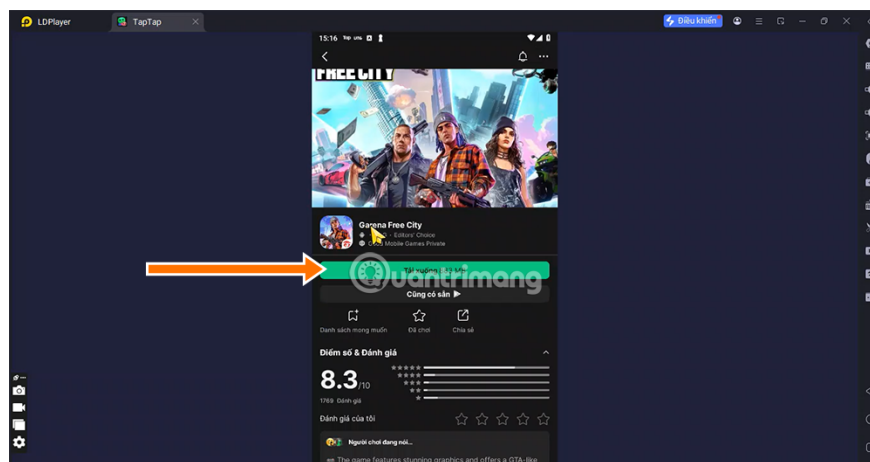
LDPlayer
TapTap
Điều khiển

15:16

FREE CITY

Garena Free City
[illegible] · Editors' Choice
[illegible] Mobile Games Private

Tải xuống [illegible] MB
Cũng có sẵn ▶

Danh sách mong muốn
Đã chơi
Chia sẻ

Điểm số & Đánh giá

8.3/10
1769 Đánh giá

Đánh giá của tôi

Người chơi đang nói...
The game features stunning graphics and offers a GTA-like

Quantrimang